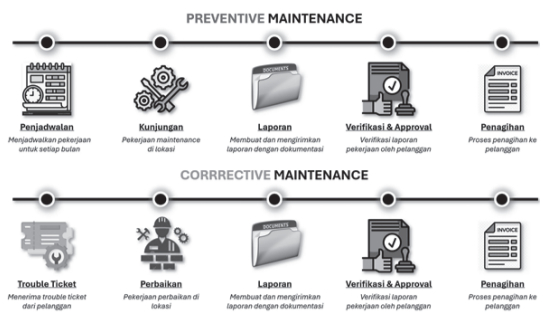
PREVENTIVE MAINTENANCE

Penjadwalan
Menjadwalkan pekerjaan untuk setiap bulan

Kunjungan
Pekerjaan maintenance di lokasi

DOCUMENTS
Laporan
Membuat dan mengirimkan laporan dengan dokumentasi

Verifikasi & Approval
Verifikasi laporan pekerjaan oleh pelanggan

INVOICE
Penagihan
Proses penagihan ke pelanggan

CORRECTIVE MAINTENANCE

Trouble Ticket
Menerima trouble ticket dari pelanggan

Perbaikan
Pekerjaan perbaikan di lokasi

DOCUMENTS
Laporan
Membuat dan mengirimkan laporan dengan dokumentasi

Verifikasi & Approval
Verifikasi laporan pekerjaan oleh pelanggan

INVOICE
Penagihan
Proses penagihan ke pelanggan